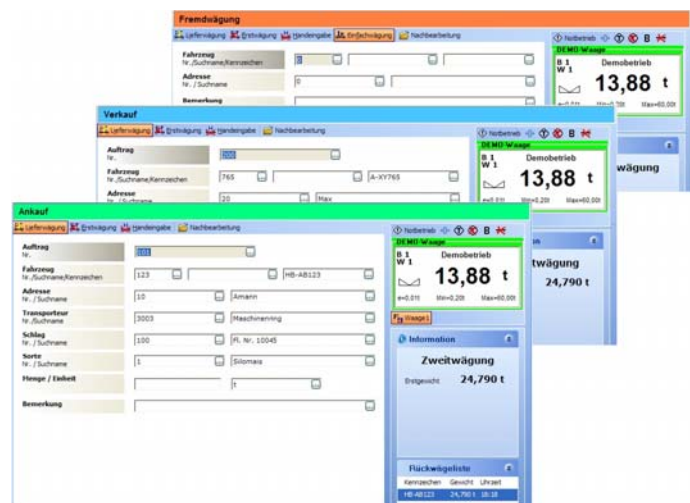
Fremdwägung
Lieferwägung Erstwägung Handeingabe Einfachwägung Nachbearbeitung
Fahrzeug
Nr. /Suchname/Kennzeichen
0
Adresse
Nr. / Suchname
0
Bemerkung
Notbetrieb B
DEMO-Waage
B 1
W 1
Demobetrieb
13,88 t

Verkauf
Lieferwägung Erstwägung Handeingabe Nachbearbeitung
Auftrag
Nr.
700
Fahrzeug
Nr. /Suchname/Kennzeichen
765
A-XY765
Adresse
Nr. / Suchname
20
Max
Notbetrieb B
DEMO-Waage
B 1
W 1
Demobetrieb
13,88 t
e=0,01t Min=0,20t Max=60,00t
wägung

Ankauf
Lieferwägung Erstwägung Handeingabe Nachbearbeitung
Auftrag
Nr.
101
Fahrzeug
Nr. /Suchname/Kennzeichen
123
HB-AB123
Adresse
Nr. / Suchname
10
Amann
Transporteur
Nr. /Suchname
3003
Maschinenring
Schlag
Nr. / Suchname
100
Fl. Nr. 10045
Sorte
Nr. / Suchname
1
Silomais
Menge / Einheit
t
Bemerkung
Notbetrieb B
DEMO-Waage
B 1
W 1
Demobetrieb
13,88 t
e=0,01t Min=0,20t Max=60,00t
Waage1
Information
Zweitwägung
Erstgewicht 24,790 t
twägung
24,790 t
Rückwägeliste
Kennzeichen Gewicht Uhrzeit
HB-AB123 24,790 t 18:18